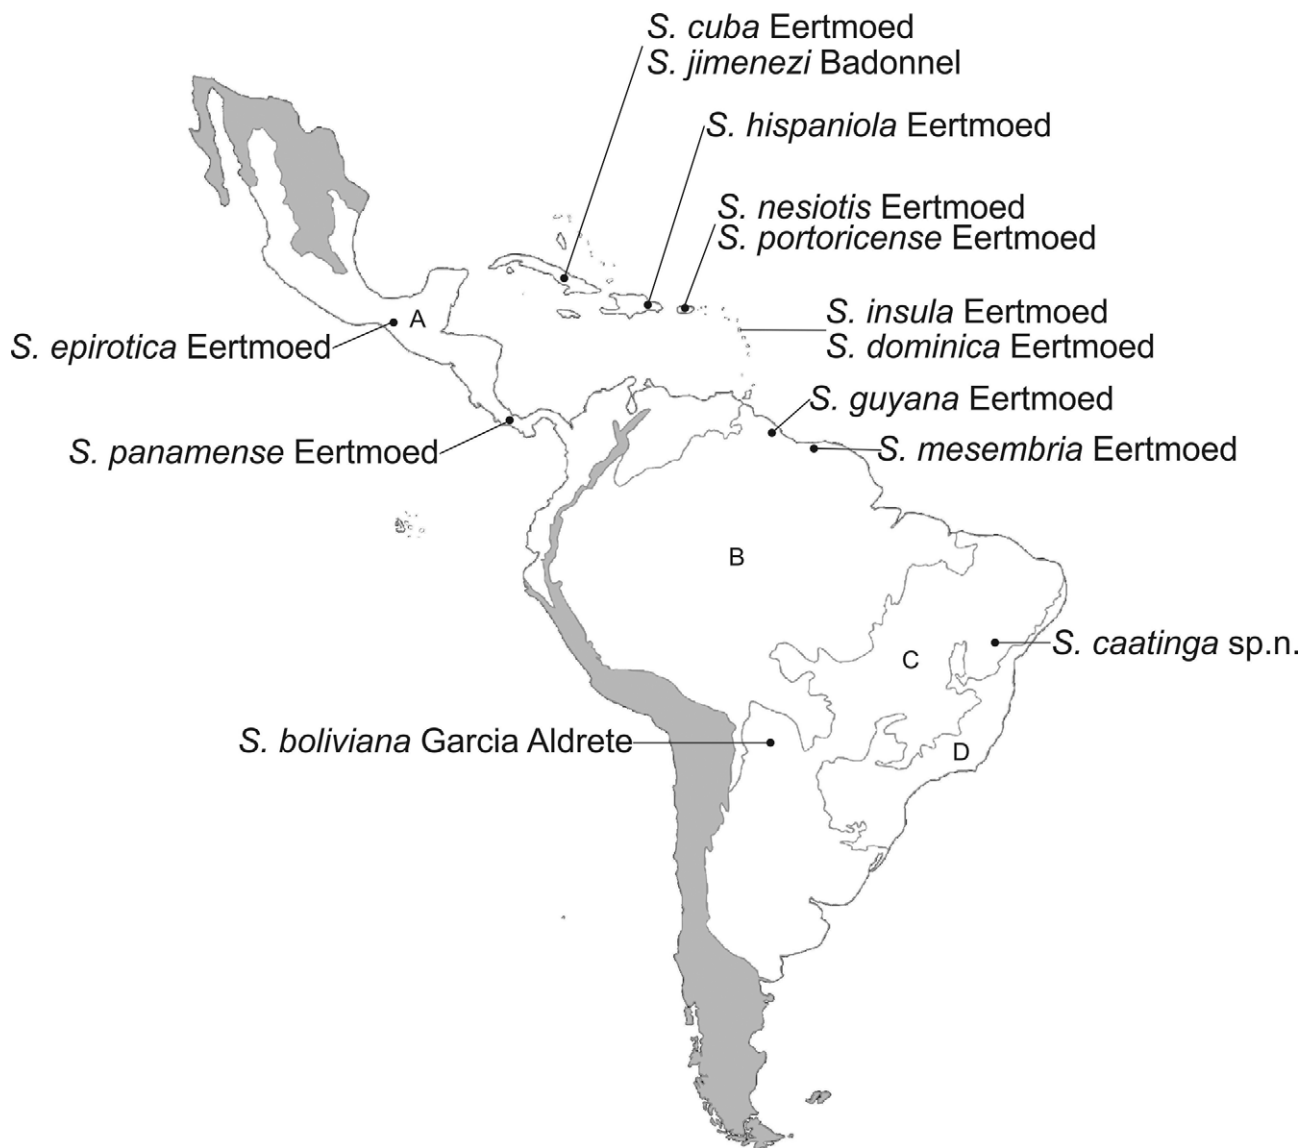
S. cuba Eertmoed
S. jimenezi Badonnel

S. hispaniola Eertmoed

S. nesiotis Eertmoed
S. portoricense Eertmoed

S. insula Eertmoed
S. dominica Eertmoed

S. epirotica Eertmoed

A

S. guyana Eertmoed

S. panamense Eertmoed

S. mesembria Eertmoed

B

S. caatinga sp.n.

C

S. boliviana Garcia Aldrete

D